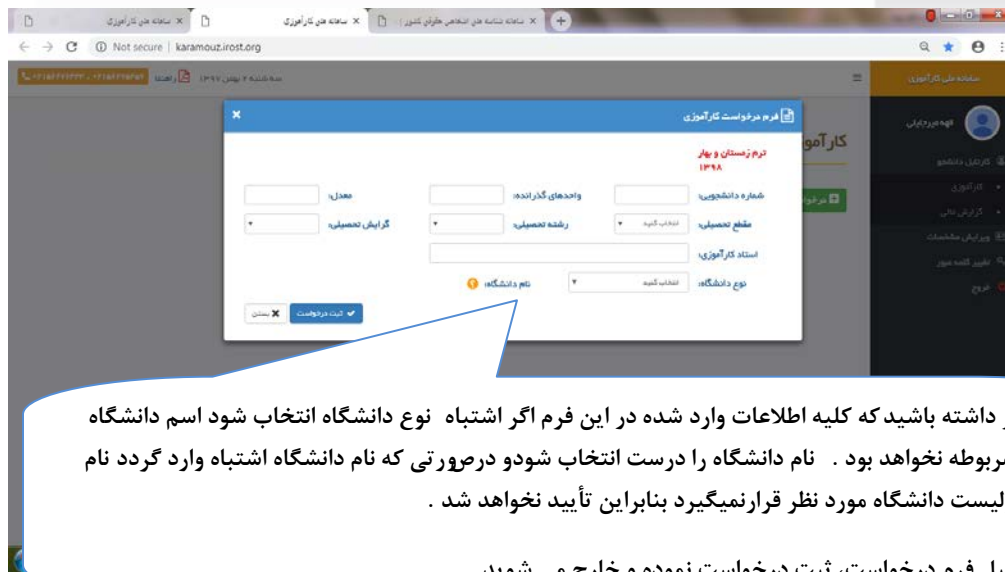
سامانه ملی کارآموزی | سامانه شناسه ملی اشخاص حقوقی کشور | سامانه ملی کارآموزی

Not secure | karamouz.irost.org

سه شنبه ۲ بهمن ۱۳۹۷ | راهنما

سامانه ملی کارآموزی

فهیمه مرادیانی

کارتابل دانشجو

کارآموزی

گزارش نهایی

ویرایش مشخصات

تغییر کلمه عبور

خروج

کارآمو

فرم درخواست کارآموزی

ترم زمستان و بهار ۱۳۹۸

شماره دانشجویی: | واحدهای گذرانده: | معدل:

مقطع تحصیلی: انتخاب کنید | رشته تحصیلی: | گرایش تحصیلی:

استاد کارآموزی:

نوع دانشگاه: انتخاب کنید | نام دانشگاه:

ثبت درخواست | بستن

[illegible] داشته باشید که کلیه اطلاعات وارد شده در این فرم اگر اشتباه نوع دانشگاه انتخاب شود اسم دانشگاه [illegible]مربوطه نخواهد بود . نام دانشگاه را درست انتخاب شودو درصورتی که نام دانشگاه اشتباه وارد گردد نام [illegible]لیست دانشگاه مورد نظر قرارنمیگیرد بنابراین تأیید نخواهد شد .

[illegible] فرم درخواست، ثبت درخواست نموده و خارج می شوید.